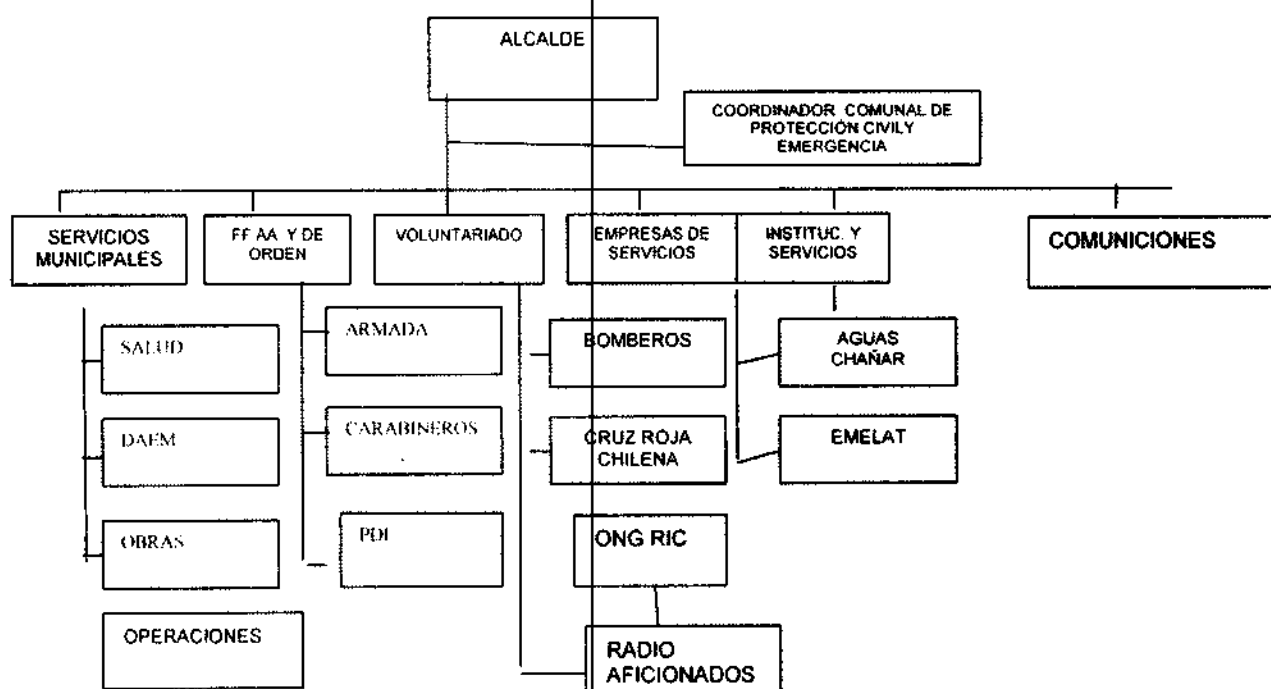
ALCALDE

COORDINADOR COMUNAL DE PROTECCIÓN CIVILY EMERGENCIA

SERVICIOS MUNICIPALES

FF AA Y DE ORDEN

VOLUNTARIADO

EMPRESAS DE SERVICIOS

INSTITUC. Y SERVICIOS

COMUNICIONES

SALUD

DAEM

OBRAS

OPERACIONES

ARMADA

CARABINEROS

PDI

BOMBEROS

CRUZ ROJA CHILENA

ONG RIC

RADIO AFICIONADOS

AGUAS CHAÑAR

EMELAT